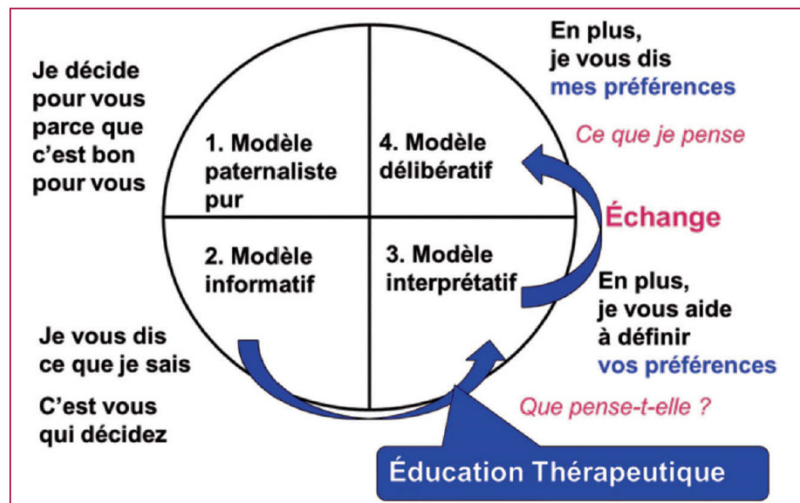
Je décide pour vous parce que c'est bon pour vous

1. Modèle paternaliste pur

4. Modèle délibératif

En plus, je vous dis mes préférences

Ce que je pense

Échange

2. Modèle informatif

3. Modèle interprétatif

En plus, je vous aide à définir vos préférences

Que pense-t-elle ?

Je vous dis ce que je sais

C'est vous qui décidez

Éducation Thérapeutique